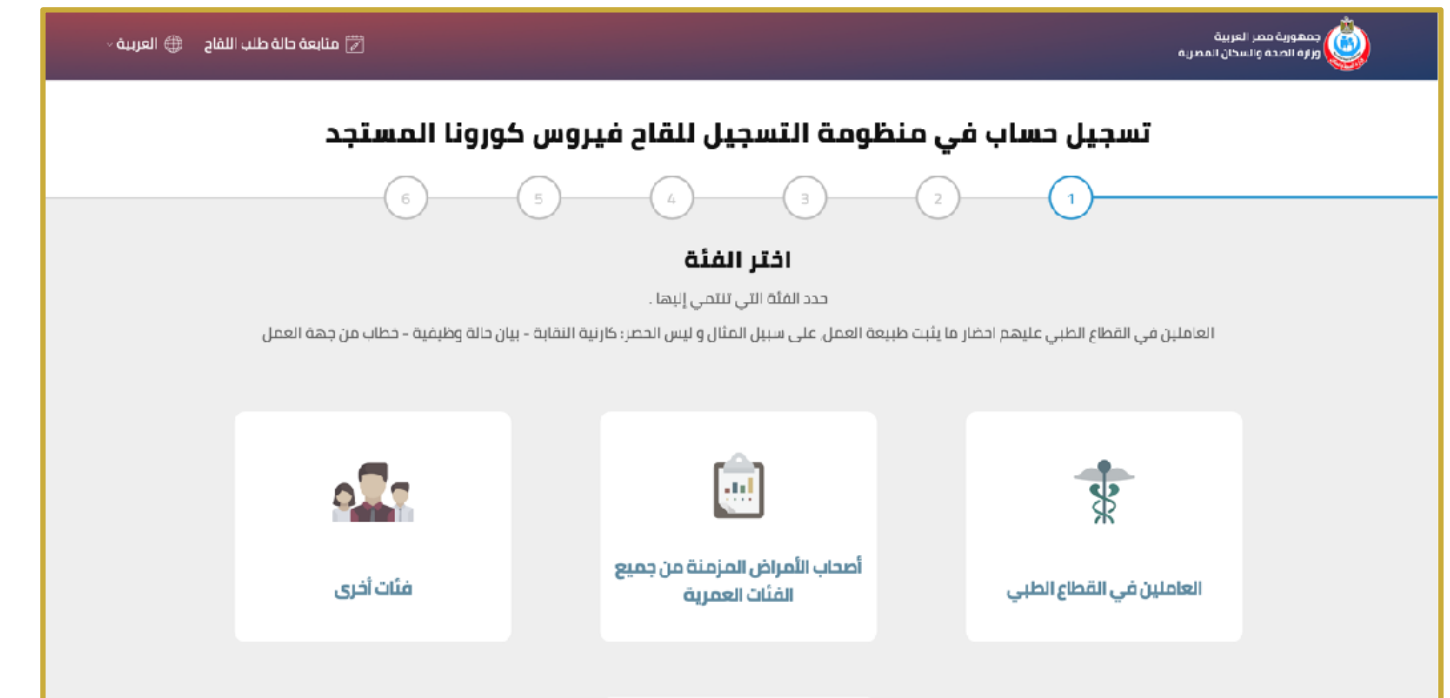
جمهورية مصر العربية
وزارة الصحة والسكان المصرية

متابعة حالة طلب اللقاح
العربية

تسجيل حساب في منظومة التسجيل للقاح فيروس كورونا المستجد

1 2 3 4 5 6

اختر الفئة

حدد الفئة التي تنتمي إليها .

العاملين في القطاع الطبي عليهم احضار ما يثبت طبيعة العمل على سبيل المثال و ليس الحصر: كارنية النقابة - بيان حالة وظيفية - خطاب من جهة العمل

العاملين في القطاع الطبي

أصحاب الأمراض المزمنة من جميع الفئات العمرية

فئات أخرى